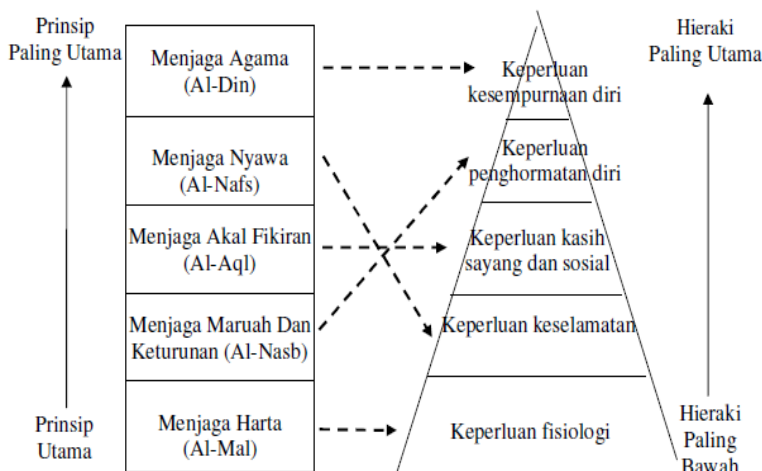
Prinsip Paling Utama

Menjaga Agama (Al-Din)

Menjaga Nyawa (Al-Nafs)

Menjaga Akal Fikiran (Al-Aql)

Menjaga Maruah Dan Keturunan (Al-Nasb)

Menjaga Harta (Al-Mal)

Prinsip Utama

Keperluan kesempurnaan diri

Keperluan penghormatan diri

Keperluan kasih sayang dan sosial

Keperluan keselamatan

Keperluan fisiologi

Hieraki Paling Utama

Hieraki Paling Bawah